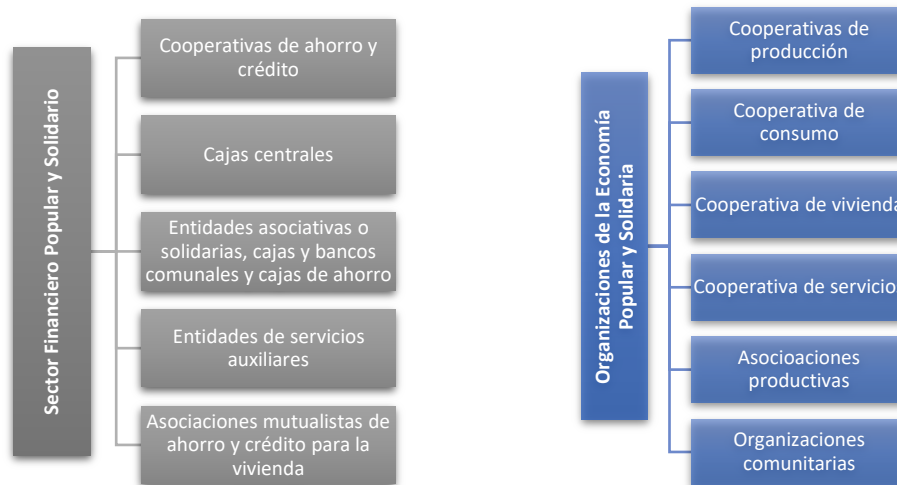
Sector Financiero Popular y Solidario

Cooperativas de ahorro y crédito

Cajas centrales

Entidades asociativas o solidarias, cajas y bancos comunales y cajas de ahorro

Entidades de servicios auxiliares

Asociaciones mutualistas de ahorro y crédito para la vivienda

Organizaciones de la Economía Popular y Solidaria

Cooperativas de producción

Cooperativa de consumo

Cooperativa de vivienda

Cooperativa de servicios

Asocioaciones productivas

Organizaciones comunitarias